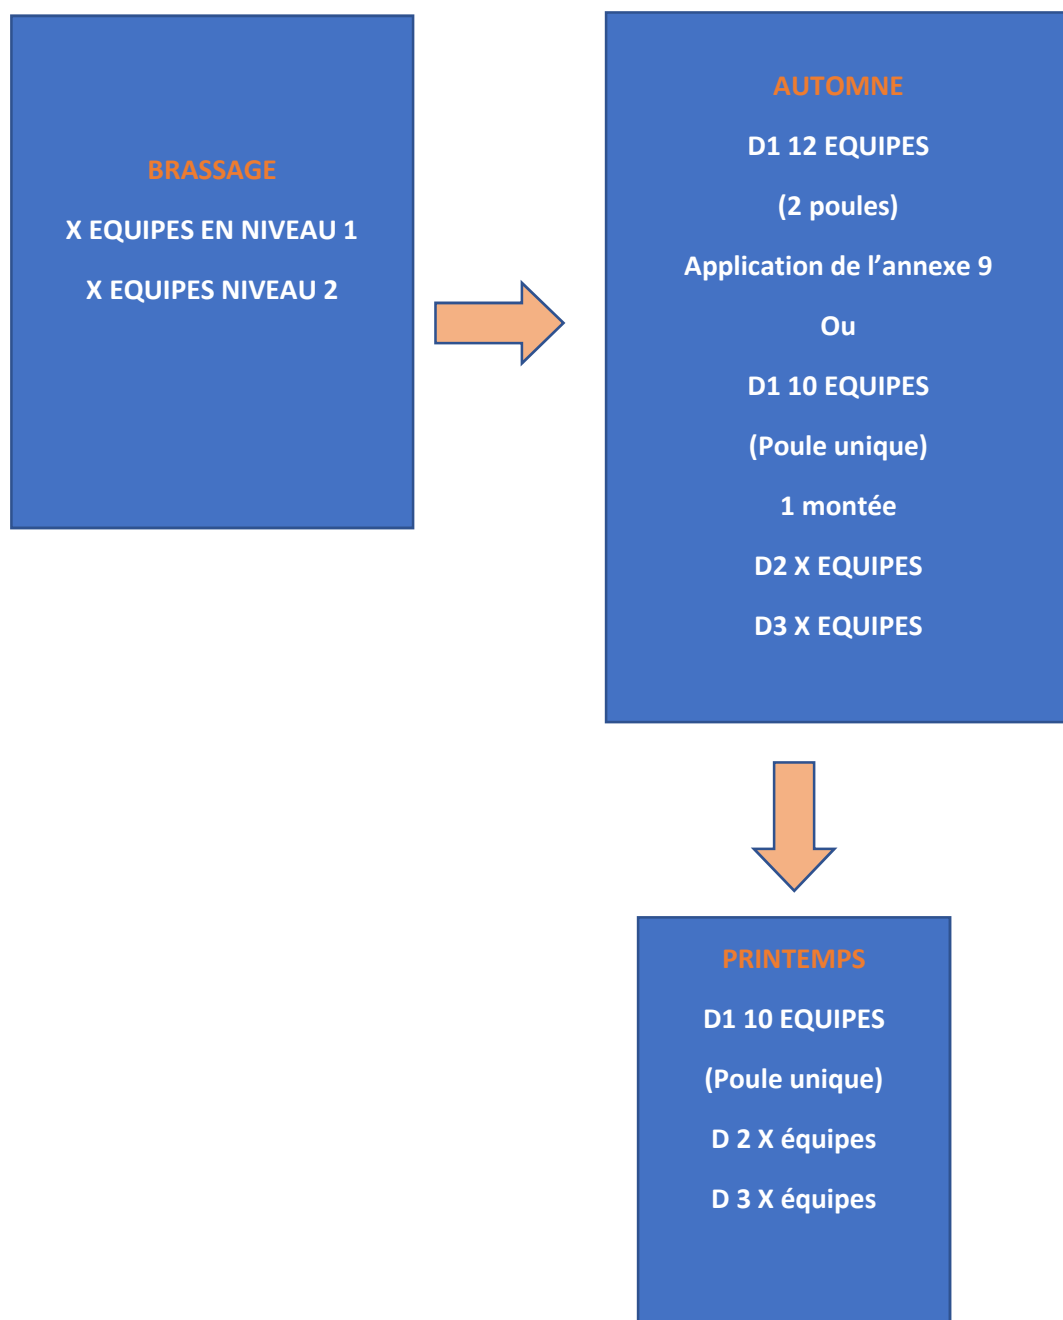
BRASSAGE

X EQUIPES EN NIVEAU 1

X EQUIPES NIVEAU 2

AUTOMNE

D1 12 EQUIPES

(2 poules)

Application de l'annexe 9

Ou

D1 10 EQUIPES

(Poule unique)

1 montée

D2 X EQUIPES

D3 X EQUIPES

PRINTEMPS

D1 10 EQUIPES

(Poule unique)

D 2 X équipes

D 3 X équipes